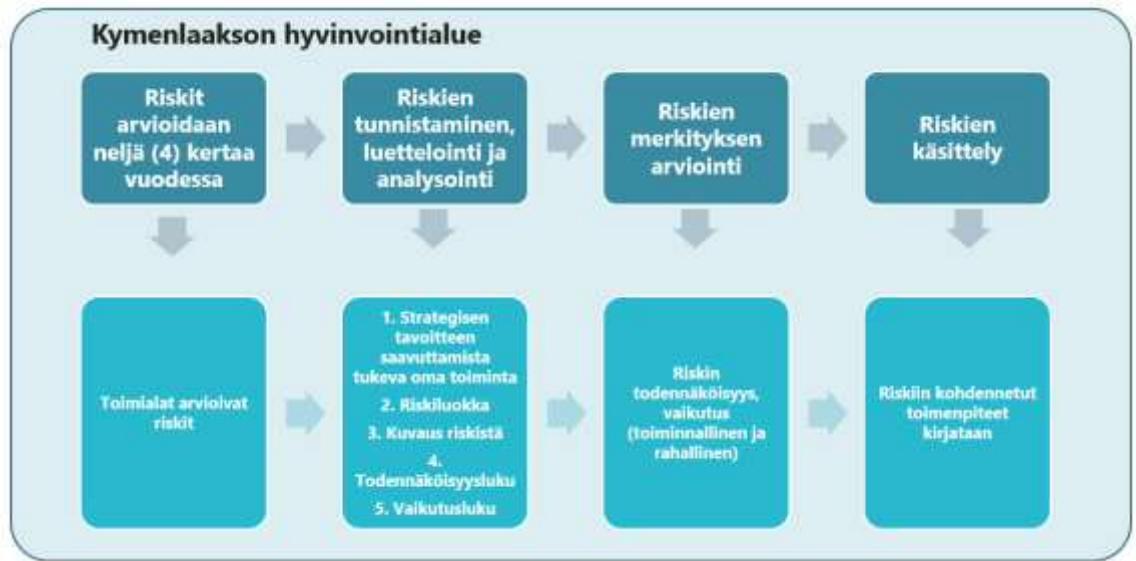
Kymenlaakson hyvinvointialue

Riskit arvioidaan neljä (4) kertaa vuodessa

Riskien tunnistaminen, luettelointi ja analysointi

Riskien merkityksen arviointi

Riskien käsittely

Toimialat arvioivat riskit

1. Strategisen tavoitteen saavuttamista tukeva oma toiminta
2. Riskiluokka
3. Kuvaus riskistä
4. Todennäköisyysluku
5. Vaikutusluku

Riskin todennäköisyys, vaikutus (toiminnallinen ja rahallinen)

Riskiin kohdennetut toimenpiteet kirjataan